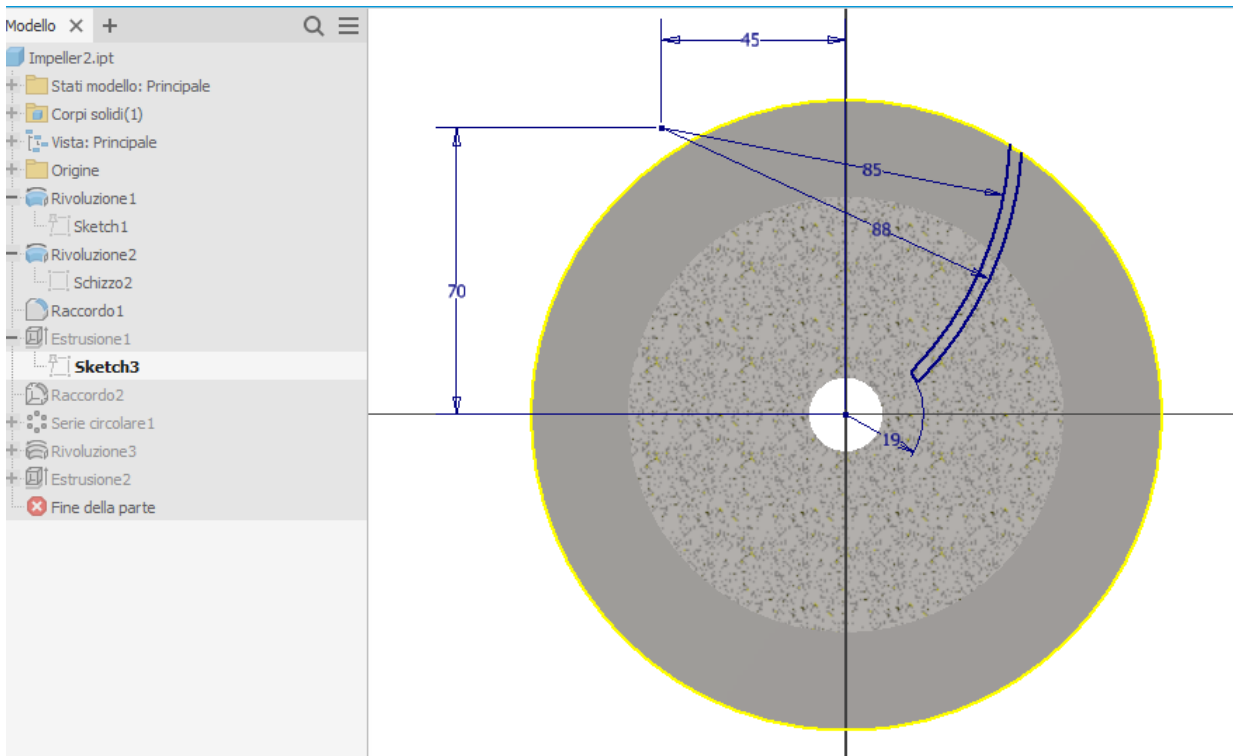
Modello ✕ +

Impeller2.ipt
Stati modello: Principale
Corpi solidi(1)
Vista: Principale
Origine
Rivoluzione1
Sketch1
Rivoluzione2
Schizzo2
Raccordo1
Estrusione1
Sketch3
Raccordo2
Serie circolare1
Rivoluzione3
Estrusione2
Fine della parte

45
85
88
70
19